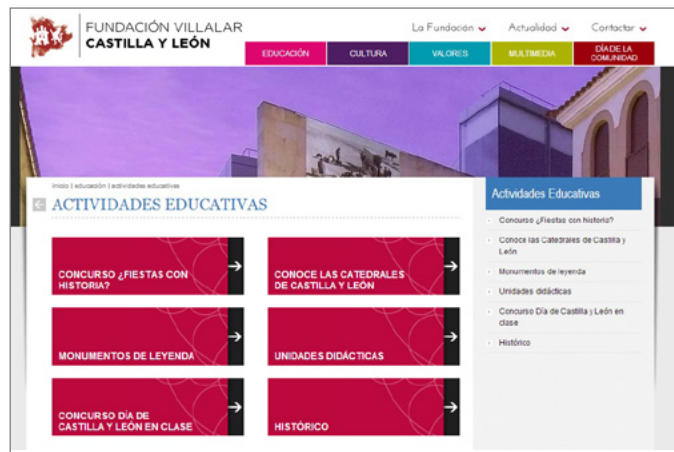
FUNDACIÓN VILLALAR
CASTILLA Y LEÓN

La Fundación Actualidad Contactar

EDUCACIÓN CULTURA VALORES MULTIMEDIA DÍA DE LA COMUNIDAD

Inicio | educación | actividades educativas

ACTIVIDADES EDUCATIVAS

CONCURSO ¿FIESTAS CON HISTORIA?

CONOCE LAS CATEDRALES DE CASTILLA Y LEÓN

MONUMENTOS DE LEYENDA

UNIDADES DIDÁCTICAS

CONCURSO DÍA DE CASTILLA Y LEÓN EN CLASE

HISTÓRICO

Actividades Educativas

Concurso ¿Fiestas con historia?

Conoce las Catedrales de Castilla y León

Monumentos de leyenda

Unidades didácticas

Concurso Día de Castilla y León en clase

Histórico